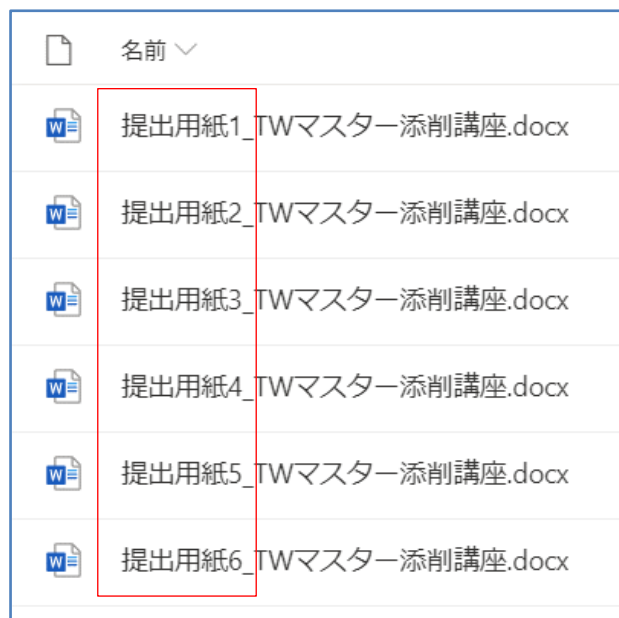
名前

提出用紙1_TWマスター添削講座.docx

提出用紙2_TWマスター添削講座.docx

提出用紙3_TWマスター添削講座.docx

提出用紙4_TWマスター添削講座.docx

提出用紙5_TWマスター添削講座.docx

提出用紙6_TWマスター添削講座.docx